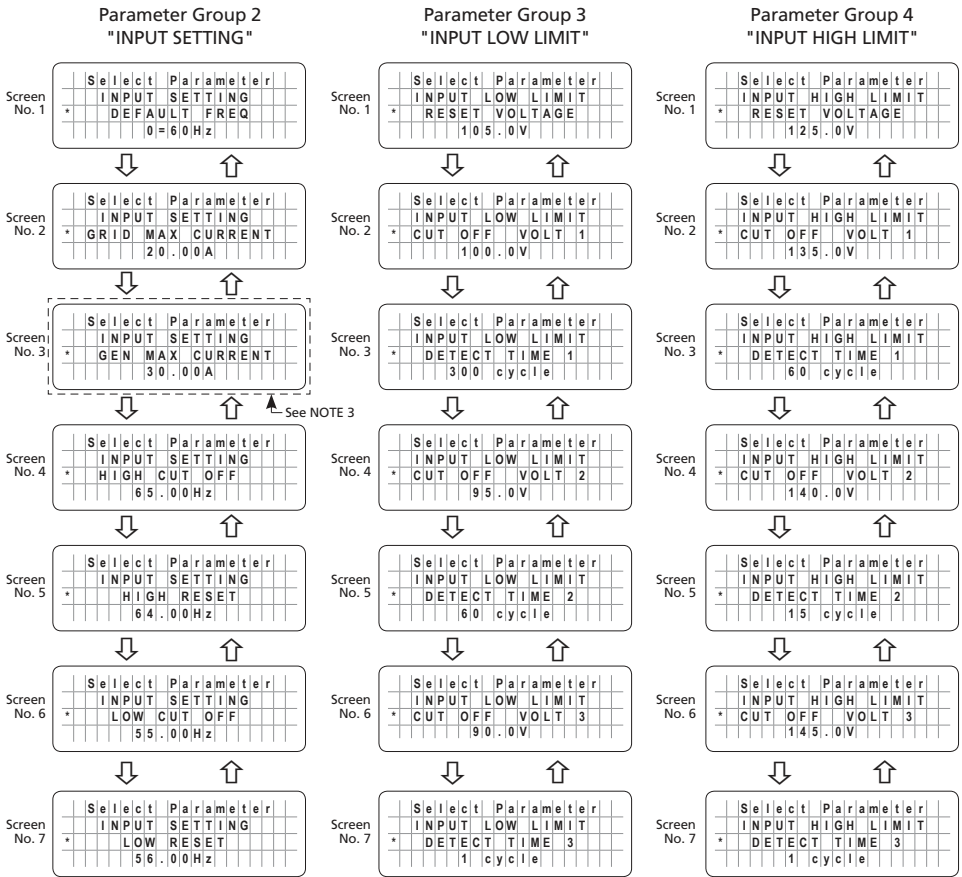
Parameter Group 2
"INPUT SETTING"

Screen No. 1
Select Parameter
INPUT SETTING
* DEFAULT FREQ
0=60Hz

Screen No. 2
Select Parameter
INPUT SETTING
* GRID MAX CURRENT
20.00A

Screen No. 3
Select Parameter
INPUT SETTING
* GEN MAX CURRENT
30.00A

See NOTE 3

Screen No. 4
Select Parameter
INPUT SETTING
* HIGH CUT OFF
65.00Hz

Screen No. 5
Select Parameter
INPUT SETTING
* HIGH RESET
64.00Hz

Screen No. 6
Select Parameter
INPUT SETTING
* LOW CUT OFF
55.00Hz

Screen No. 7
Select Parameter
INPUT SETTING
* LOW RESET
56.00Hz

Parameter Group 3
"INPUT LOW LIMIT"

Screen No. 1
Select Parameter
INPUT LOW LIMIT
* RESET VOLTAGE
105.0V

Screen No. 2
Select Parameter
INPUT LOW LIMIT
* CUT OFF VOLT 1
100.0V

Screen No. 3
Select Parameter
INPUT LOW LIMIT
* DETECT TIME 1
300 cycle

Screen No. 4
Select Parameter
INPUT LOW LIMIT
* CUT OFF VOLT 2
95.0V

Screen No. 5
Select Parameter
INPUT LOW LIMIT
* DETECT TIME 2
60 cycle

Screen No. 6
Select Parameter
INPUT LOW LIMIT
* CUT OFF VOLT 3
90.0V

Screen No. 7
Select Parameter
INPUT LOW LIMIT
* DETECT TIME 3
1 cycle

Parameter Group 4
"INPUT HIGH LIMIT"

Screen No. 1
Select Parameter
INPUT HIGH LIMIT
* RESET VOLTAGE
125.0V

Screen No. 2
Select Parameter
INPUT HIGH LIMIT
* CUT OFF VOLT 1
135.0V

Screen No. 3
Select Parameter
INPUT HIGH LIMIT
* DETECT TIME 1
60 cycle

Screen No. 4
Select Parameter
INPUT HIGH LIMIT
* CUT OFF VOLT 2
140.0V

Screen No. 5
Select Parameter
INPUT HIGH LIMIT
* DETECT TIME 2
15 cycle

Screen No. 6
Select Parameter
INPUT HIGH LIMIT
* CUT OFF VOLT 3
145.0V

Screen No. 7
Select Parameter
INPUT HIGH LIMIT
* DETECT TIME 3
1 cycle